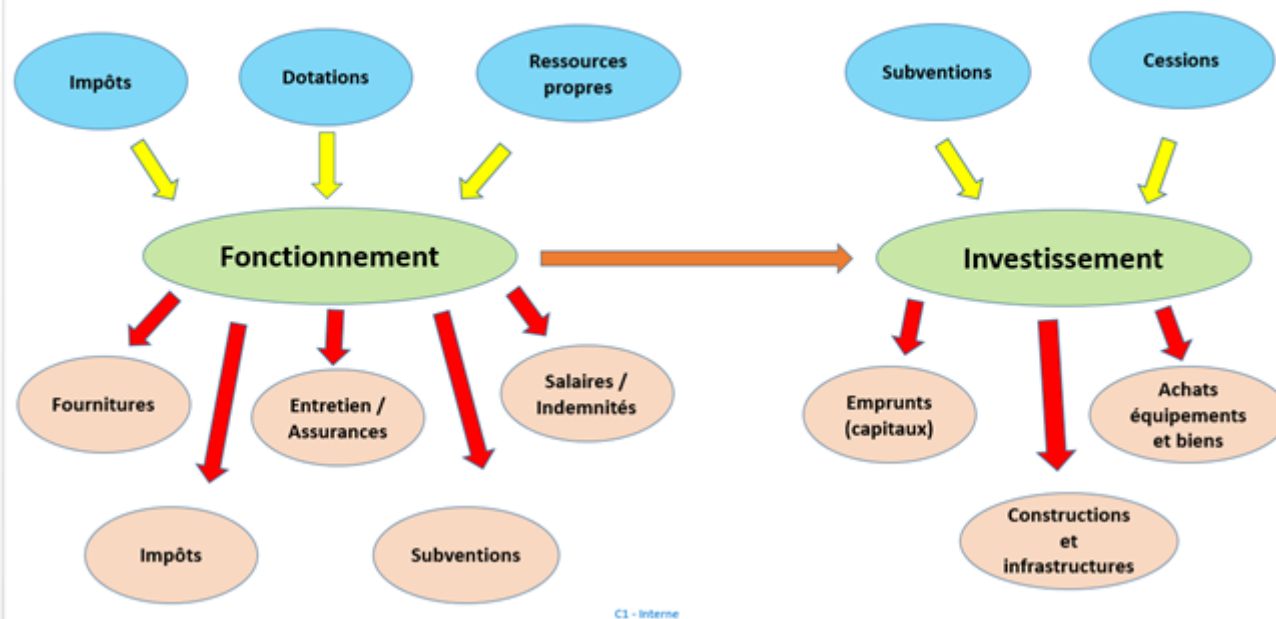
Impôts

Dotations

Ressources propres

Subventions

Cessions

Fonctionnement

Investissement

Fournitures

Entretien / Assurances

Salaires / Indemnités

Impôts

Subventions

Emprunts (capitaux)

Achats équipements et biens

Constructions et infrastructures

C1 - Interne